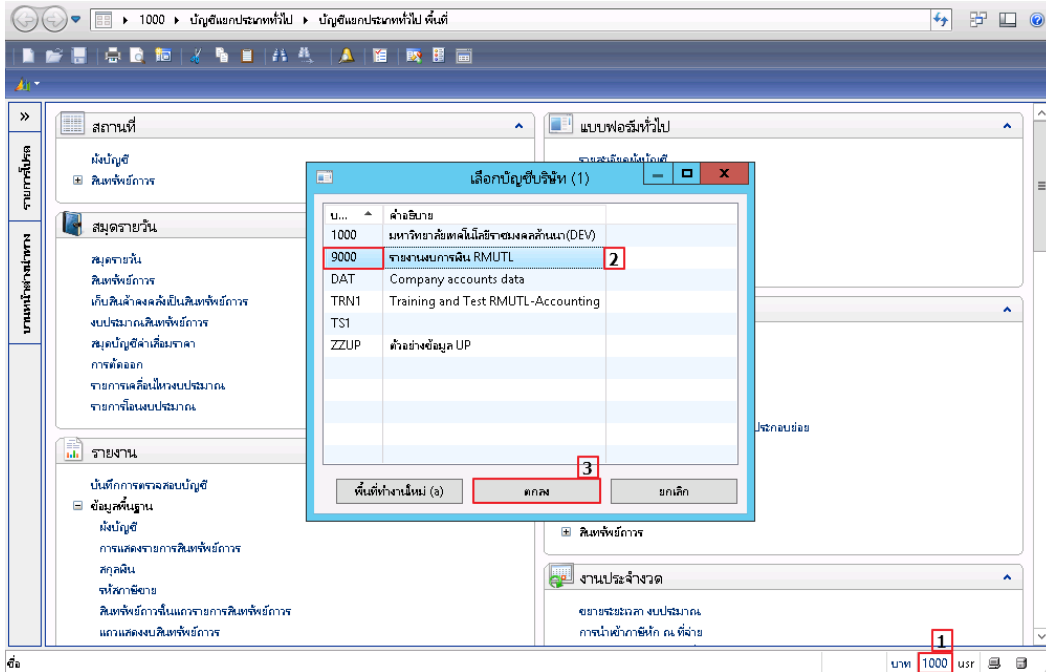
1000 ▸ บัญชีแยกประเภททั่วไป ▸ บัญชีแยกประเภททั่วไป พื้นที่

รายการโปรด
บานหน้าต่างนำทาง

สถานที่
ผังบัญชี
สินทรัพย์ถาวร

สมุดรายวัน
สมุดรายวัน
สินทรัพย์ถาวร
เก็บสินค้าคงคลังเป็นสินทรัพย์ถาวร
งบประมาณสินทรัพย์ถาวร
สมุดบัญชีค่าเสื่อมราคา
การตัดออก
รายการเคลื่อนไหวงบประมาณ
รายการโอนงบประมาณ

รายงาน
บันทึกการตรวจสอบบัญชี
ข้อมูลพื้นฐาน
ผังบัญชี
การแสดงรายการสินทรัพย์ถาวร
สกุลเงิน
รหัสภาษีขาย
สินทรัพย์ถาวรในแถวรายการสินทรัพย์ถาวร
แถวแสดงงบสินทรัพย์ถาวร

แบบฟอร์มทั่วไป
รายละเอียดผังบัญชี

ประกอบย่อย

สินทรัพย์ถาวร

งานประจำงวด
ขยายระยะเวลา งบประมาณ
การนำเข้าภาษีหัก ณ ที่จ่าย

เลือกบัญชีบริษัท (1)

| บ... | คำอธิบาย |
|---|---|
| 1000 | มหาวิทยาลัยเทคโนโลยีราชมงคลล้านนา(DEV) |
| 9000 | รายงานงบการเงิน RMUTL |
| DAT | Company accounts data |
| TRN1 | Training and Test RMUTL-Accounting |
| TS1 | |
| ZZUP | ตัวอย่างข้อมูล UP |

2
3
พื้นที่ทำงานใหม่ (a)
ตกลง
ยกเลิก

1
ชื่อ
บาท 1000 usr